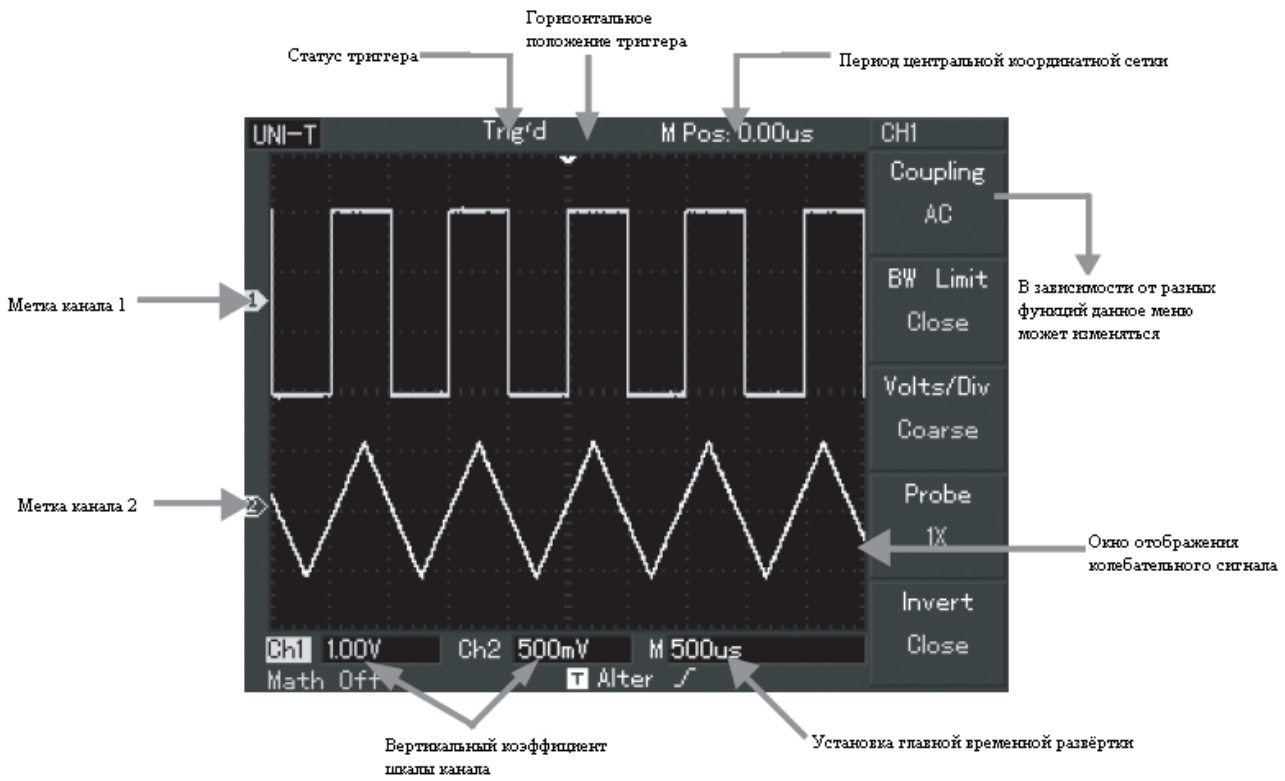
Горизонтальное положение триггера

Статус триггера

Период центральной координатной сетки

UNI-T

Trig'd

M Pos: 0.00us

CH1

Coupling

AC

BW Limit

Close

Volts/Div

Coarse

Probe

1X

Invert

Close

В зависимости от разных функций данное меню может изменяться

Метка канала 1

Метка канала 2

Окно отображения колебательного сигнала

Ch1 1.00V

Ch2 500mV

M 500us

Math Off

T Alter

Вертикальный коэффициент шкалы канала

Установка главной временной развёртки